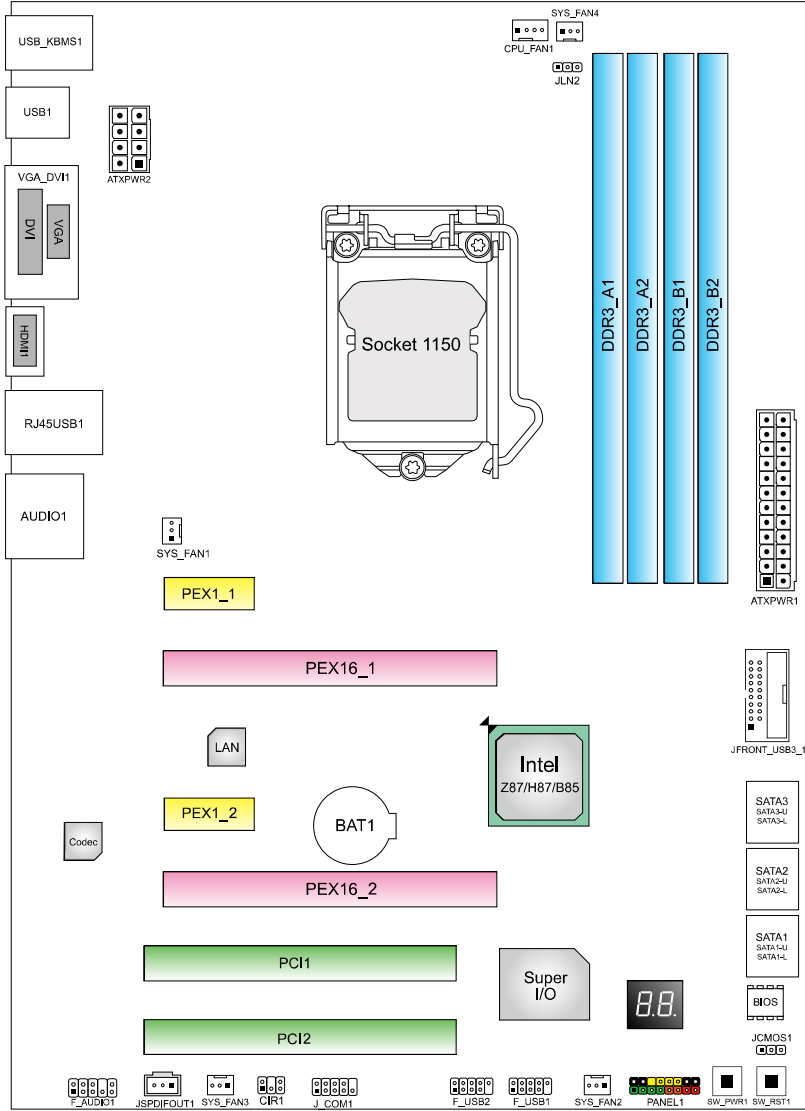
USB_KBMS1
USB1
ATXPWR2
VGA_DVI1
DVI
VGA
HDMI1
RJ45USB1
AUDIO1
SYS_FAN1
CPU_FAN1
SYS_FAN4
JLN2
Socket 1150
DDR3_A1
DDR3_A2
DDR3_B1
DDR3_B2
ATXPWR1
PEX1_1
PEX16_1
JFRONT_USB3_1
LAN
Intel
Z87/H87/B85
PEX1_2
BAT1
Codec
SATA3
SATA3-U
SATA3-L
PEX16_2
SATA2
SATA2-U
SATA2-L
SATA1
SATA1-U
SATA1-L
PCI1
Super I/O
8.8.
BIOS
PCI2
JCMOS1
F_AUDIO1
JSPDIFOUT1
SYS_FAN3
CIR1
J_COM1
F_USB2
F_USB1
SYS_FAN2
PANEL1
SW_PWR1
SW_RST1